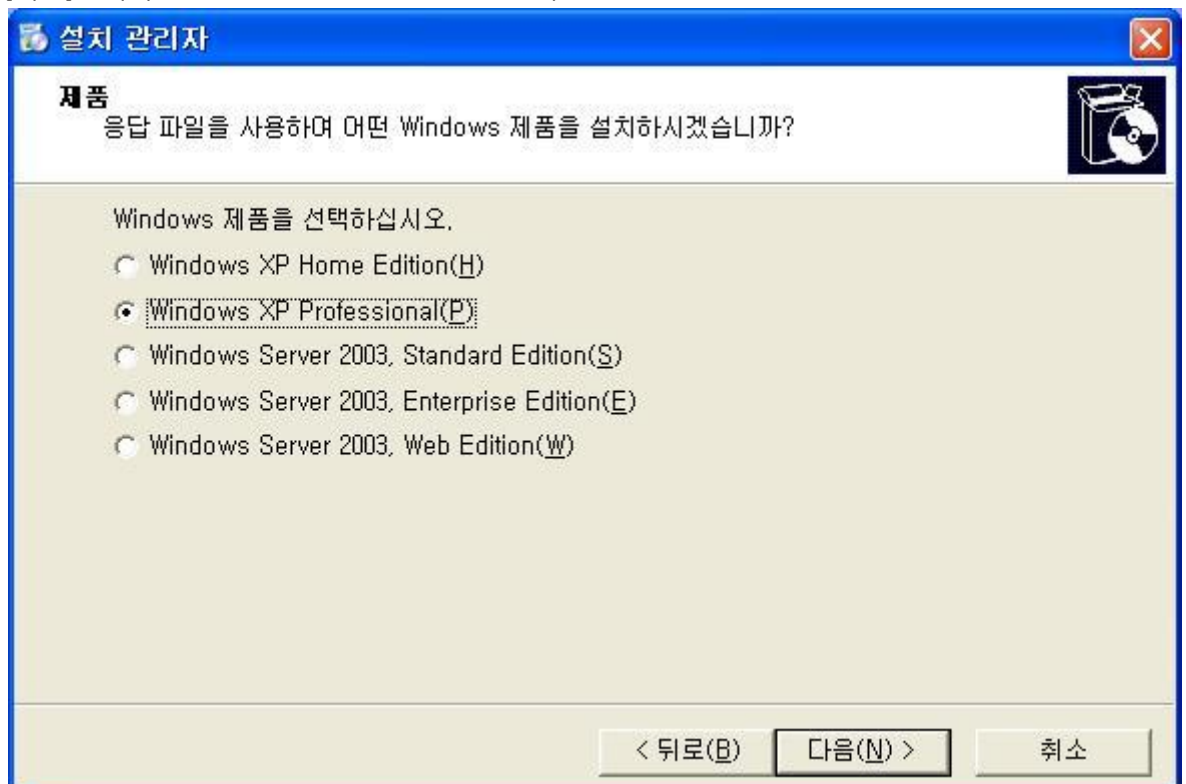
설치 관리자

제품
응답 파일을 사용하여 어떤 Windows 제품을 설치하시겠습니까?

Windows 제품을 선택하십시오.

Windows XP Home Edition(H)

Windows XP Professional(P)

Windows Server 2003, Standard Edition(S)

Windows Server 2003, Enterprise Edition(E)

Windows Server 2003, Web Edition(W)

< 뒤로(B)

다음(N) >

취소